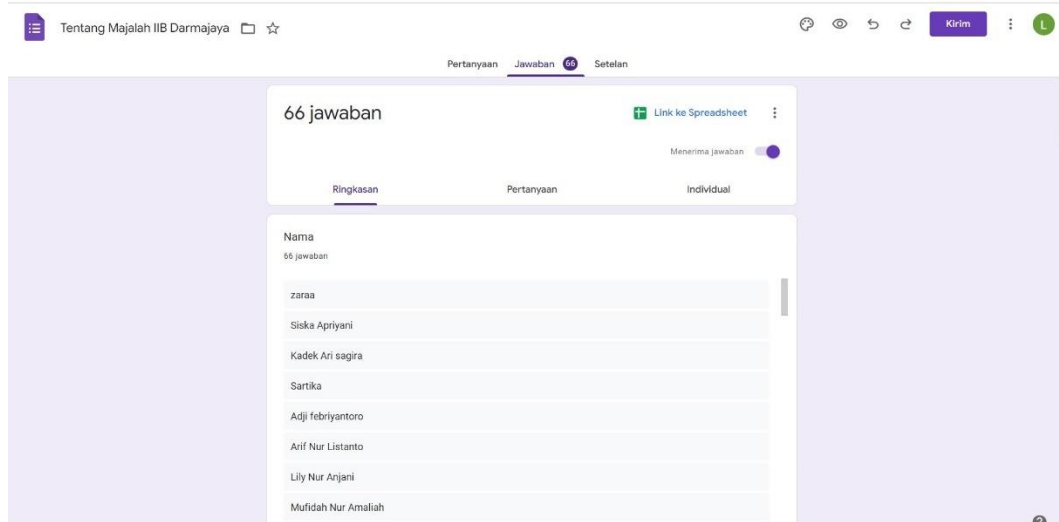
Tentang Majalah IIB Darmajaya

Kirim

L

Pertanyaan Jawaban 66 Setelan

66 jawaban

Link ke Spreadsheet

Menerima jawaban

Ringkasan Pertanyaan Individual

Nama
66 jawaban

zaraa

Siska Apriyani

Kadek Ari sagira

Sartika

Adji febriyantoro

Arif Nur Listanto

Lily Nur Anjani

Mufidah Nur Amaliah